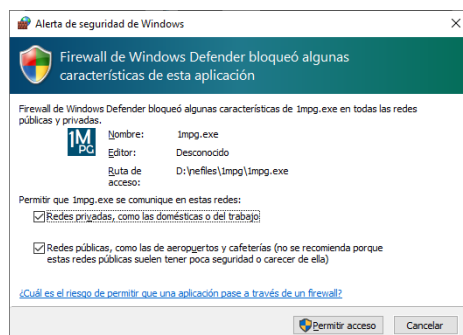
Alerta de seguridad de Windows

Firewall de Windows Defender bloqueó algunas características de esta aplicación

Firewall de Windows Defender bloqueó algunas características de 1mpg.exe en todas las redes públicas y privadas.

1MPG

Nombre: 1mpg.exe
Editor: Desconocido
Ruta de acceso: D:\nefiles\1mpg\1mpg.exe

Permitir que 1mpg.exe se comunique en estas redes:

Redes privadas, como las domésticas o del trabajo

Redes públicas, como las de aeropuertos y cafeterías (no se recomienda porque estas redes públicas suelen tener poca seguridad o carecer de ella)

¿Cuál es el riesgo de permitir que una aplicación pase a través de un firewall?

Permitir acceso | Cancelar